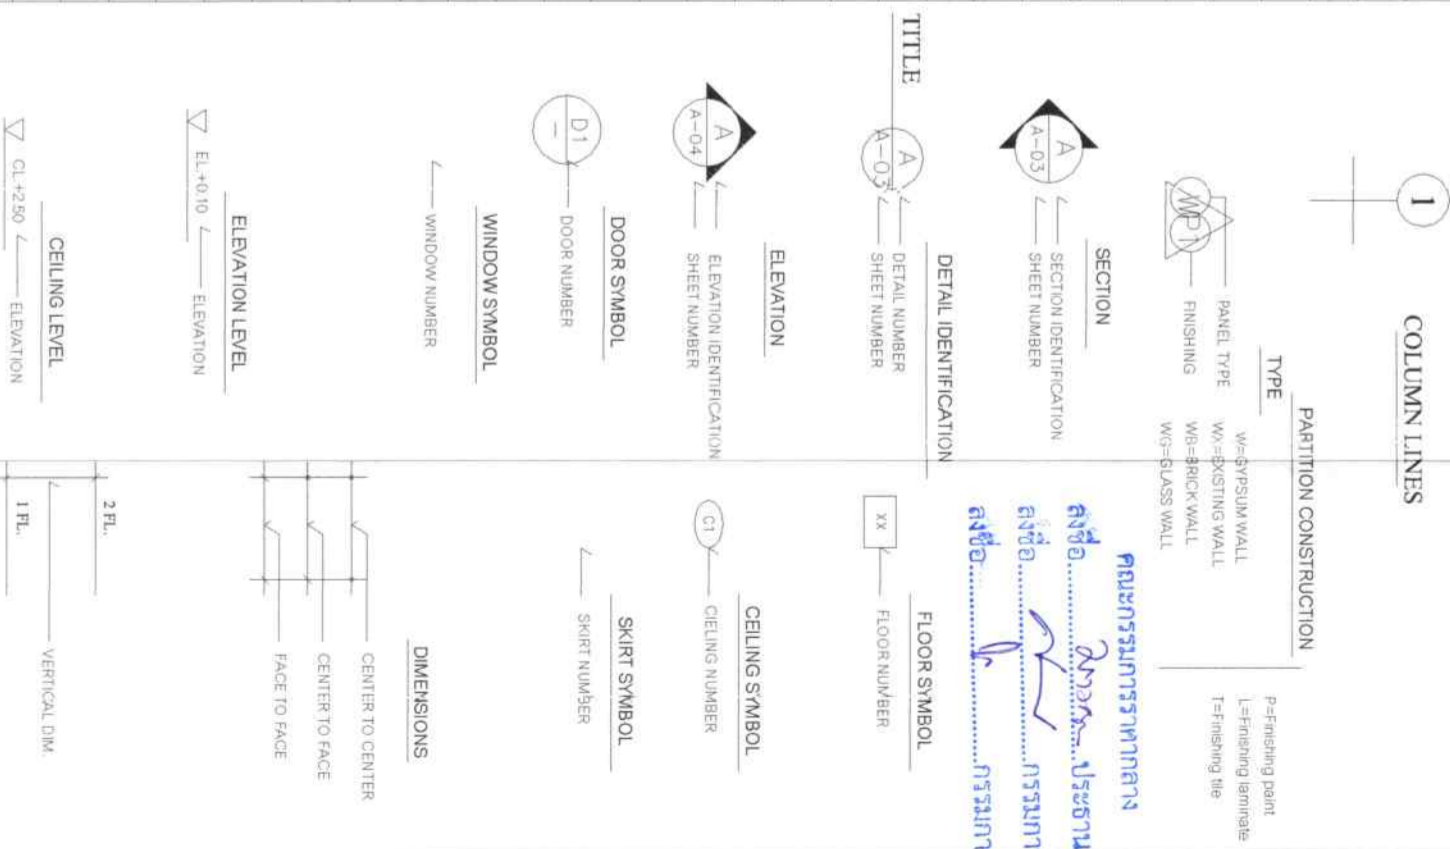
1

COLUMN LINES

PARTITION CONSTRUCTION

TYPE

PANEL TYPE

FINISHING

WP
1

W=GYPSUM WALL
WX=EXISTING WALL
WB=BRICK WALL
WG=GLASS WALL

P=Finishing paint
L=Finishing laminate
T=Finishing tile

SECTION

A
A-03

SECTION IDENTIFICATION
SHEET NUMBER

TITLE

DETAIL IDENTIFICATION

A
A-03

DETAIL NUMBER
SHEET NUMBER

ELEVATION

A
A-04

ELEVATION IDENTIFICATION
SHEET NUMBER

DOOR SYMBOL

D1
1

DOOR NUMBER

WINDOW SYMBOL

WINDOW NUMBER

ELEVATION LEVEL

EL.+0.10

ELEVATION

CEILING LEVEL

CL.+2.50

ELEVATION

คณะกรรมการราคากลาง
ลงชื่อ.......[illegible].......ประธาน
ลงชื่อ.......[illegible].......กรรมก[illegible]
ลงชื่อ.......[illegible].......กรรมก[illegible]

FLOOR SYMBOL

XX

FLOOR NUMBER

CEILING SYMBOL

C1

CEILING NUMBER

SKIRT SYMBOL

SKIRT NUMBER

DIMENSIONS

CENTER TO CENTER

CENTER TO FACE

FACE TO FACE

2 FL.

1 FL.

VERTICAL DIM.